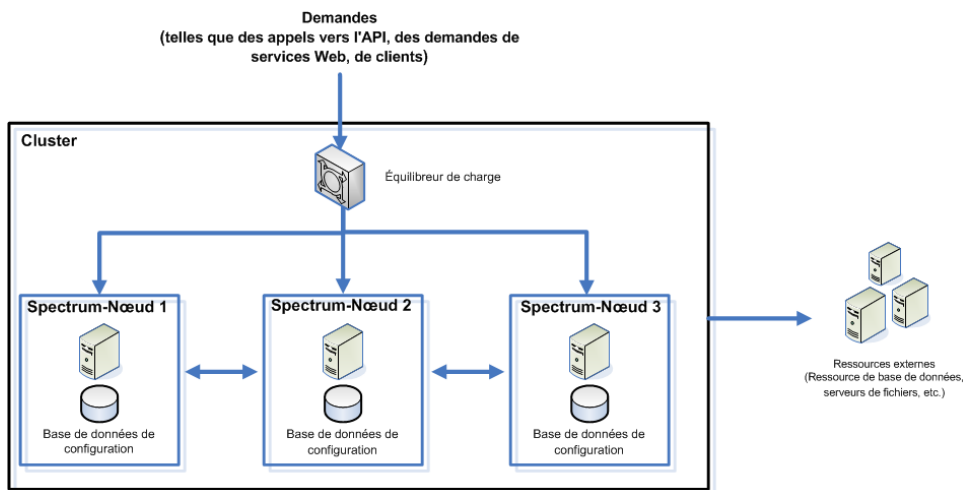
Demandes
(telles que des appels vers l'API, des demandes de services Web, de clients)

Cluster

Équilibreur de charge

Spectrum-Nœud 1

Base de données de configuration

Spectrum-Nœud 2

Base de données de configuration

Spectrum-Nœud 3

Base de données de configuration

Ressources externes
(Ressource de base de données, serveurs de fichiers, etc.)